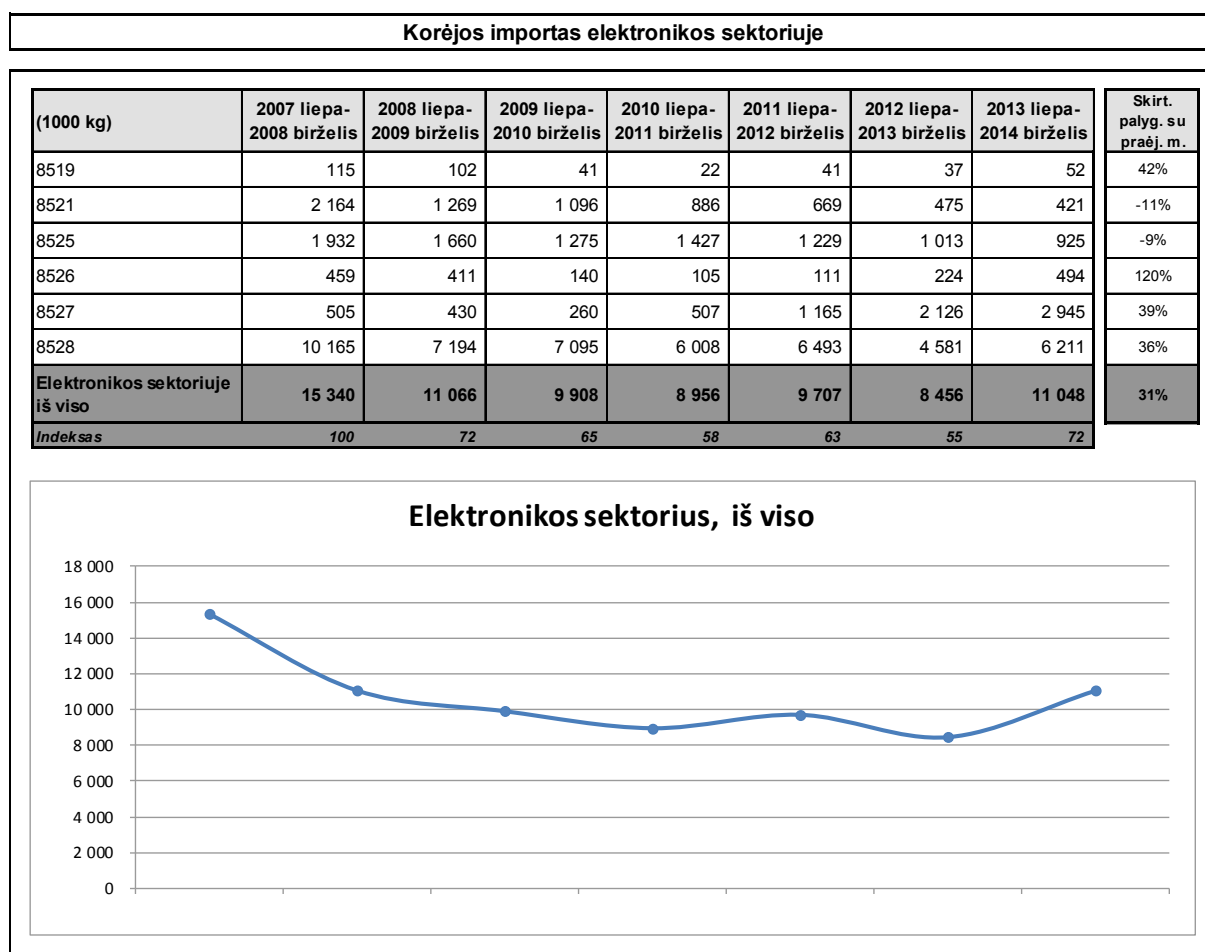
Korėjos importas elektronikos sektoriuje

| (1000 kg) | 2007 liepa-2008 birželis | 2008 liepa-2009 birželis | 2009 liepa-2010 birželis | 2010 liepa-2011 birželis | 2011 liepa-2012 birželis | 2012 liepa-2013 birželis | 2013 liepa-2014 birželis | Skirt. palyg. su praėj. m. |
|---|---|---|---|---|---|---|---|---|
| 8519 | 115 | 102 | 41 | 22 | 41 | 37 | 52 | 42% |
| 8521 | 2 164 | 1 269 | 1 096 | 886 | 669 | 475 | 421 | -11% |
| 8525 | 1 932 | 1 660 | 1 275 | 1 427 | 1 229 | 1 013 | 925 | -9% |
| 8526 | 459 | 411 | 140 | 105 | 111 | 224 | 494 | 120% |
| 8527 | 505 | 430 | 260 | 507 | 1 165 | 2 126 | 2 945 | 39% |
| 8528 | 10 165 | 7 194 | 7 095 | 6 008 | 6 493 | 4 581 | 6 211 | 36% |
| Elektronikos sektoriuje iš viso | 15 340 | 11 066 | 9 908 | 8 956 | 9 707 | 8 456 | 11 048 | 31% |
| Indeksas | 100 | 72 | 65 | 58 | 63 | 55 | 72 | |

Elektronikos sektorius, iš viso

18 000
16 000
14 000
12 000
10 000
8 000
6 000
4 000
2 000
0